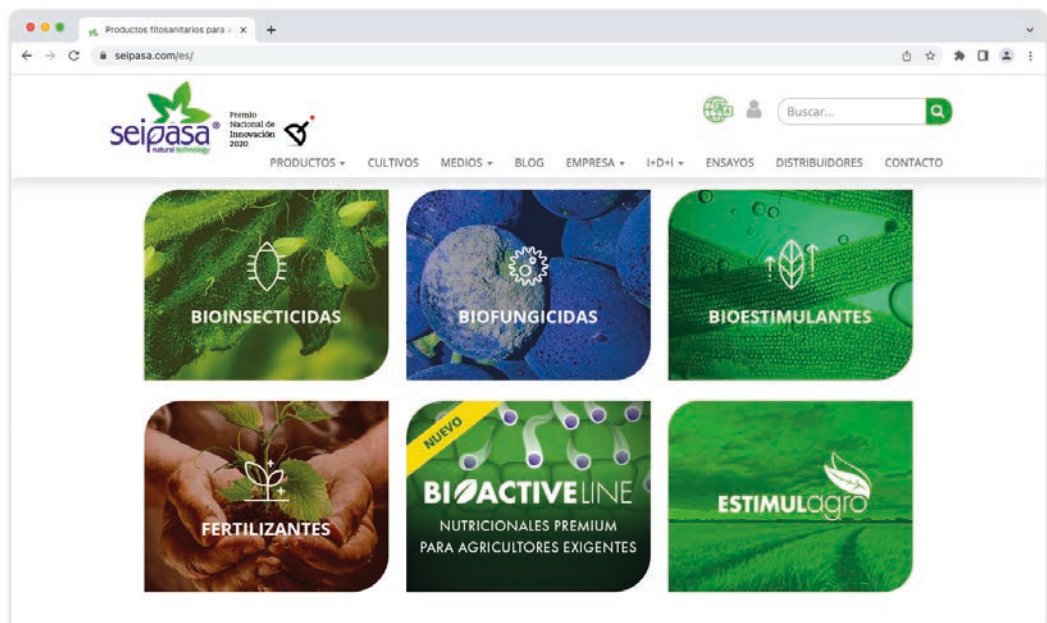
Productos fitosanitarios para

seipasa.com/es/

seipasa®
natural technology

Premio Nacional de Innovación 2020

Buscar...

PRODUCTOS CULTIVOS MEDIOS BLOG EMPRESA I+D+I ENSAYOS DISTRIBUIDORES CONTACTO

BIOINSECTICIDAS

BIOFUNGICIDAS

BIOESTIMULANTES

FERTILIZANTES

NUEVO

BIOACTIVELINE
NUTRICIONALES PREMIUM
PARA AGRICULTORES EXIGENTES

ESTIMULagro